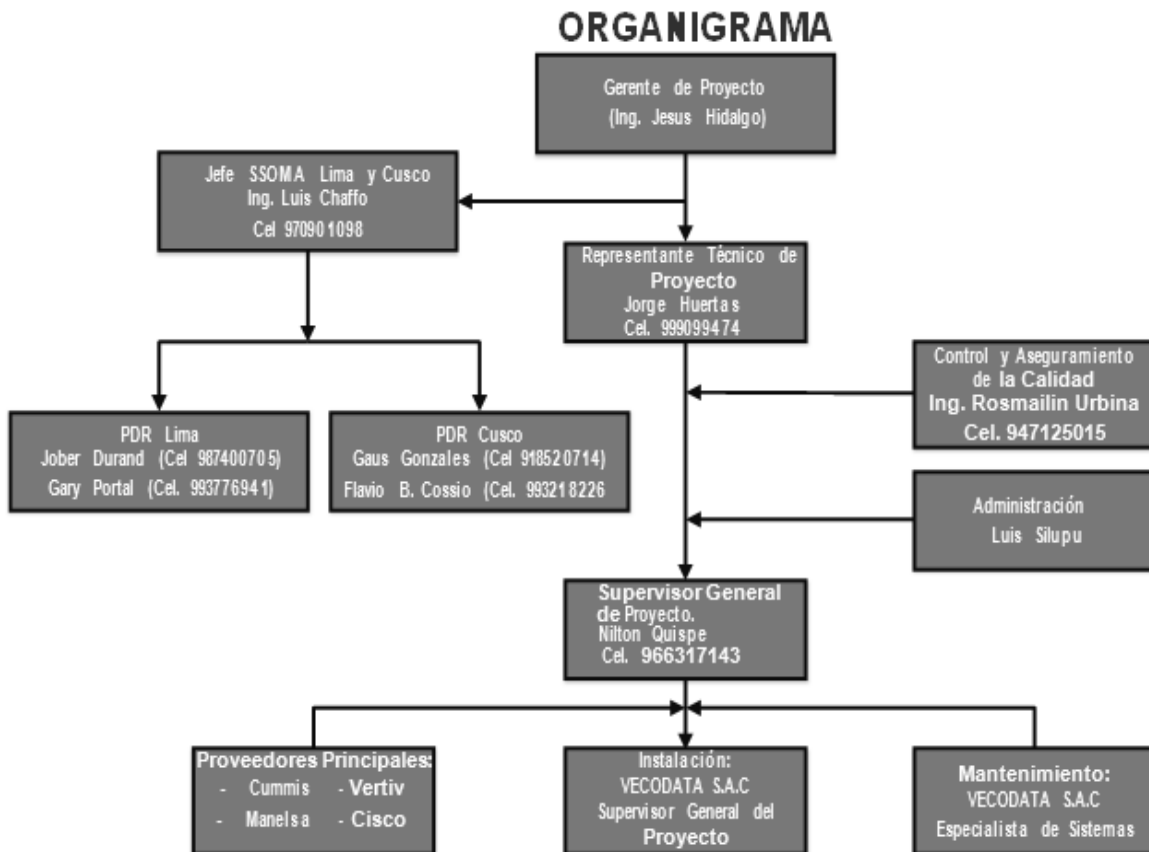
ORGANIGRAMA

Gerente de Proyecto
(Ing. Jesus Hidalgo)

Jefe SSOMA Lima y Cusco
Ing. Luis Chaffo
Cel 970901098

Representante Técnico de Proyecto
Jorge Huertas
Cel. 999099474

Control y Aseguramiento de la Calidad
Ing. Rosmailin Urbina
Cel. 947125015

PDR Lima
Jober Durand (Cel 987400705)
Gary Portal (Cel. 993776941)

PDR Cusco
Gaus Gonzales (Cel 918520714)
Flavio B. Cossio (Cel. 993218226)

Administración
Luis Silupu

Supervisor General de Proyecto.
Nilton Quispe
Cel. 966317143

Proveedores Principales:
- Cummis - Vertiv
- Manelsa - Cisco

Instalación:
VECODATA S.A.C
Supervisor General del Proyecto

Mantenimiento:
VECODATA S.A.C
Especialista de Sistemas